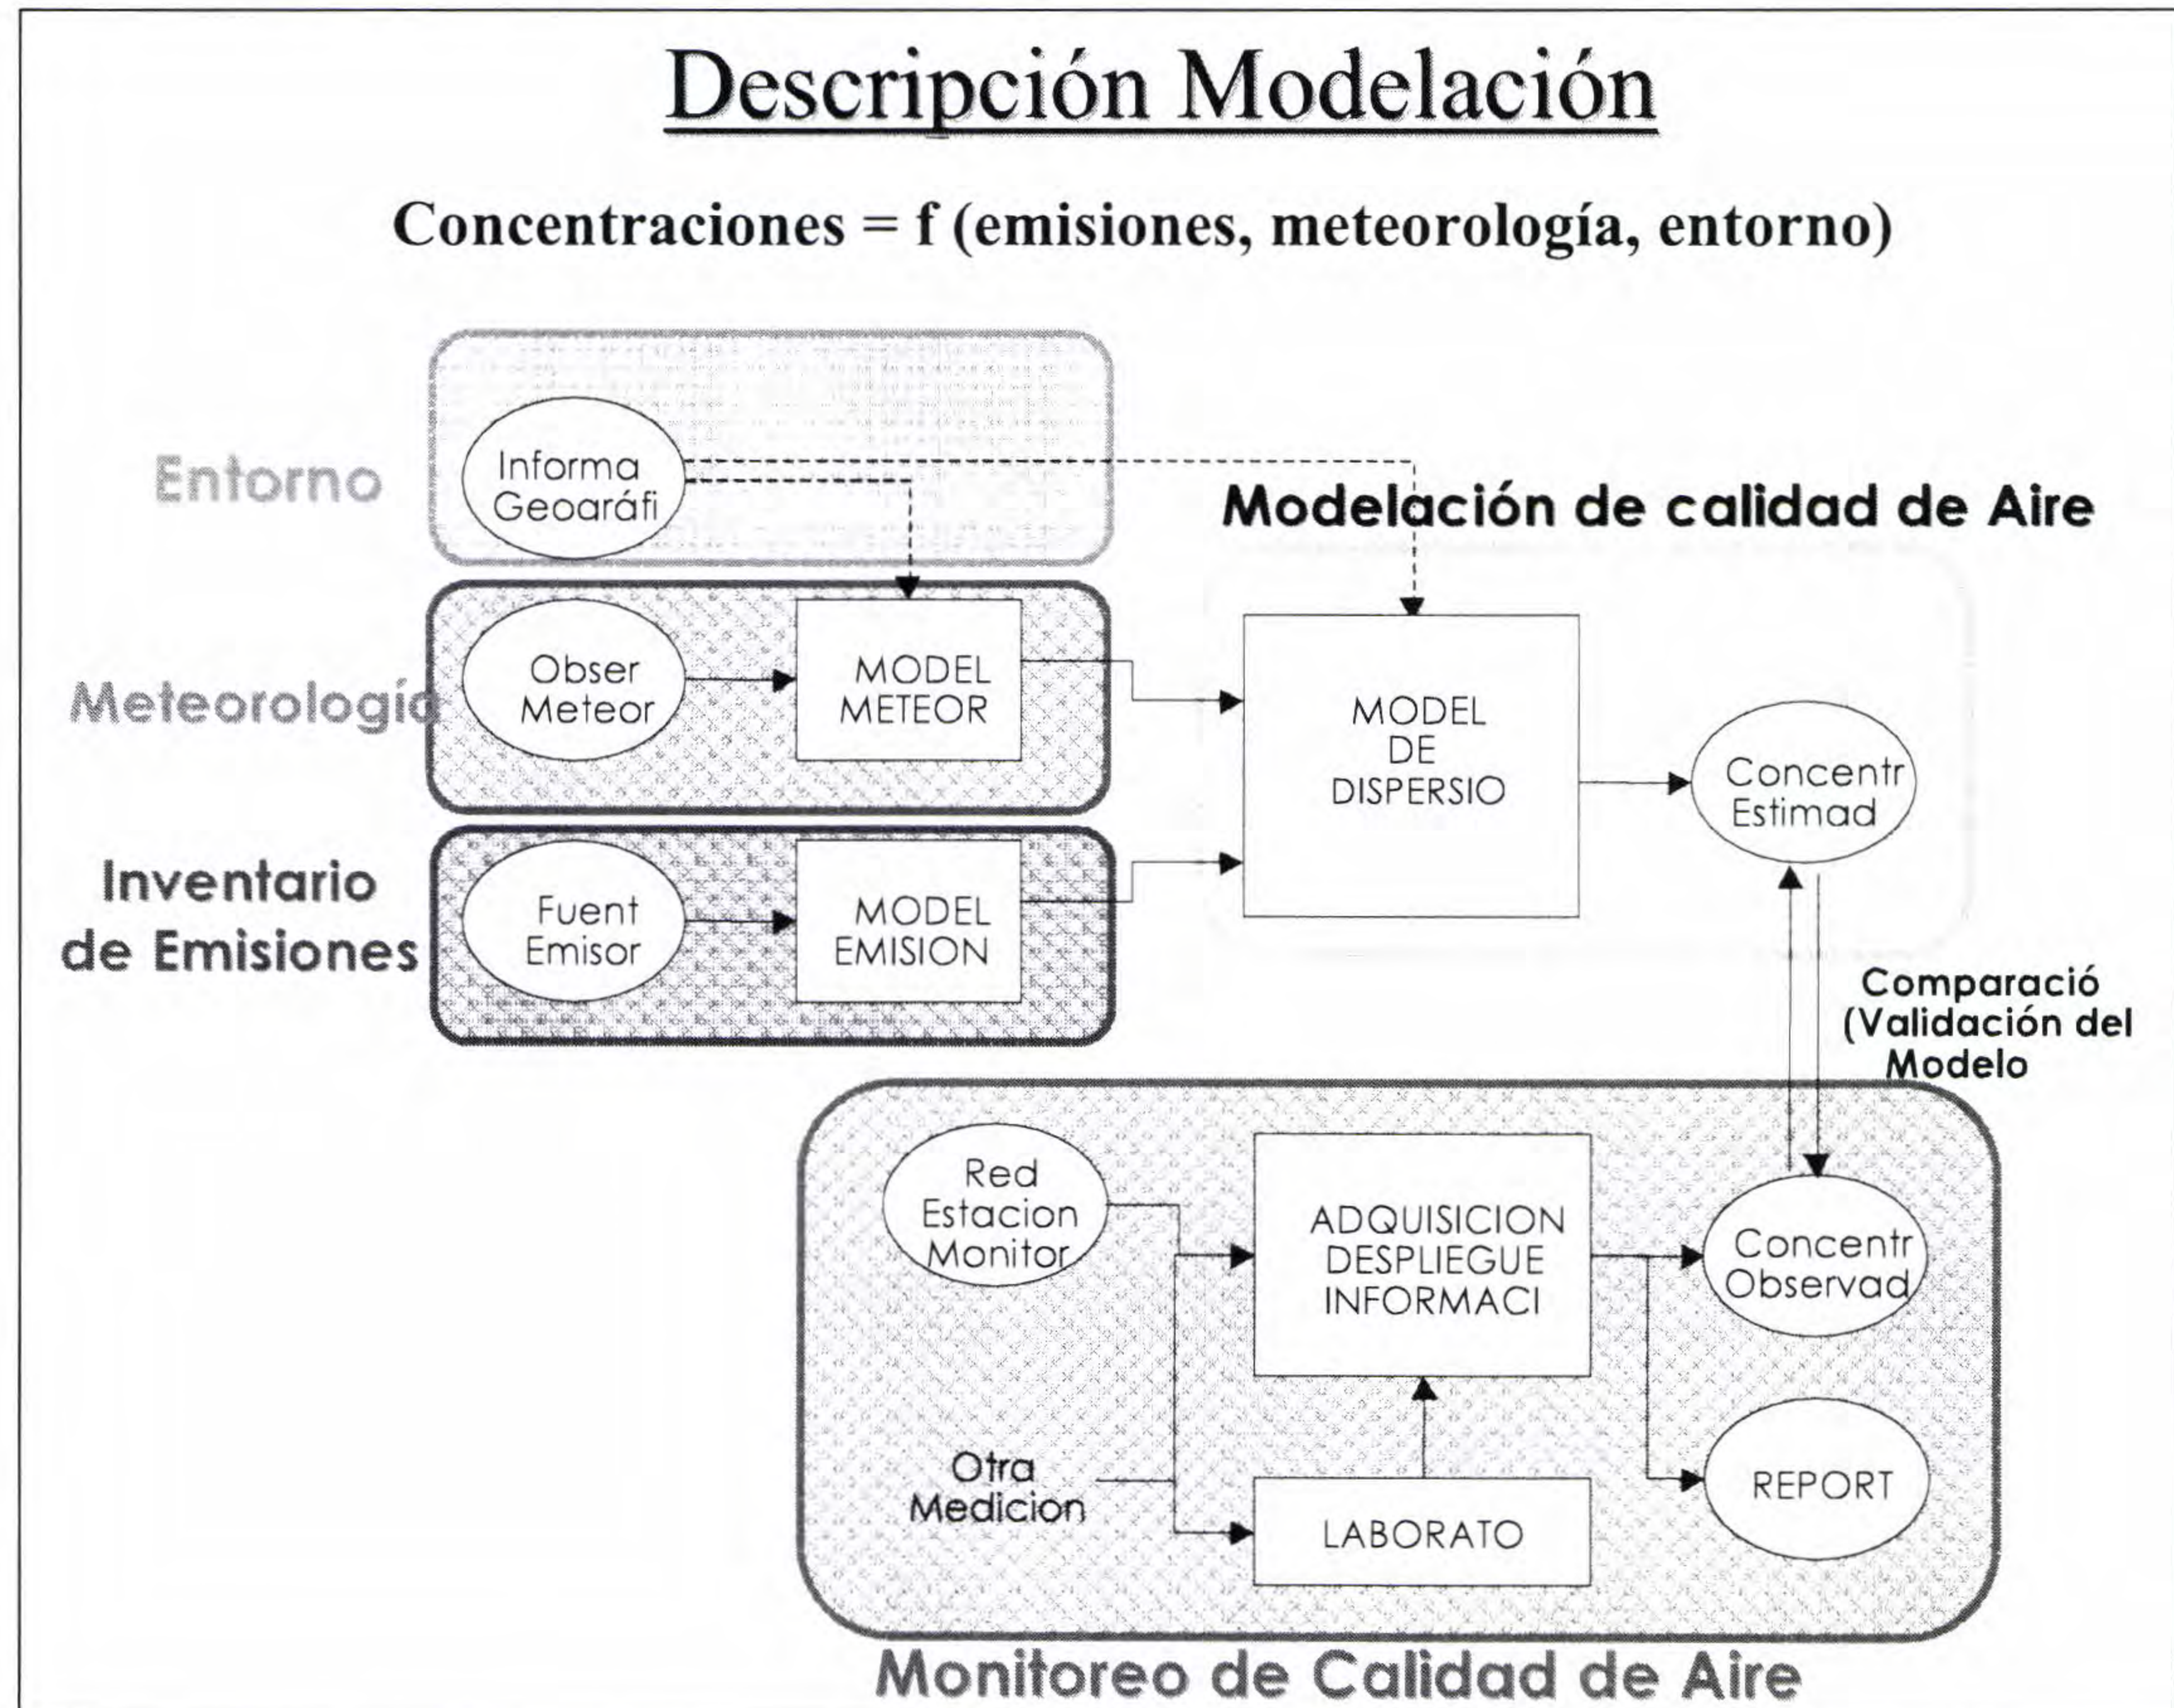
Descripción Modelación

Concentraciones = f (emisiones, meteorología, entorno)

Entorno

Informa Geoaráfi

Modelación de calidad de Aire

Meteorologíd

Obser Meteor

MODEL METEOR

MODEL DE DISPERSIO

Concentr Estimad

Inventario de Emisiones

Fuent Emisor

MODEL EMISION

Comparació (Validación del Modelo

Red Estacion Monitor

ADQUISICION DESPLIEGUE INFORMACI

Concentr Observad

Otra Medicion

LABORATO

REPORT

Monitoreo de Calidad de Aire